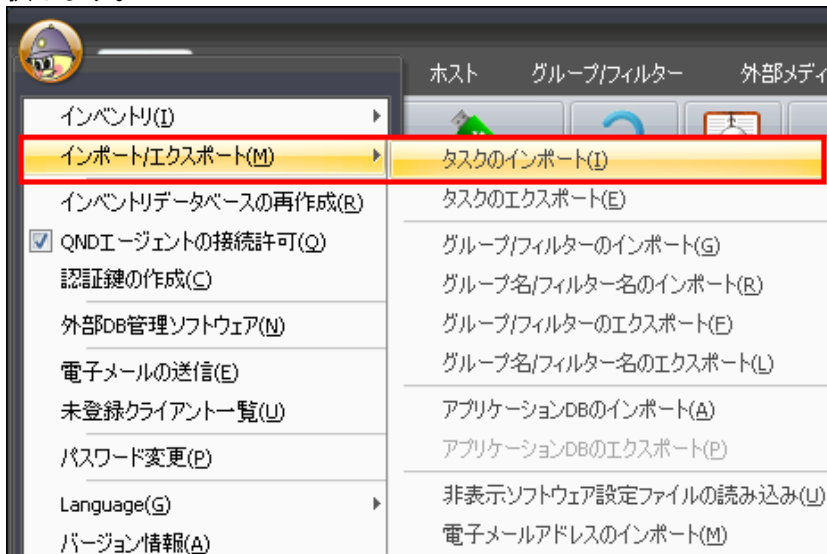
ホスト グループ/フィルター 外部メディ

インベントリ(I)
インポート/エクスポート(M)
インベントリデータベースの再作成(R)
QNDエージェントの接続許可(Q)
認証鍵の作成(C)
外部DB管理ソフトウェア(N)
電子メールの送信(E)
未登録クライアント一覧(U)
パスワード変更(P)
Language(G)
バージョン情報(A)

タスクのインポート(I)
タスクのエクスポート(E)
グループ/フィルターのインポート(G)
グループ名/フィルター名のインポート(R)
グループ/フィルターのエクスポート(F)
グループ名/フィルター名のエクスポート(L)
アプリケーションDBのインポート(A)
アプリケーションDBのエクスポート(P)
非表示ソフトウェア設定ファイルの読み込み(U)
電子メールアドレスのインポート(M)